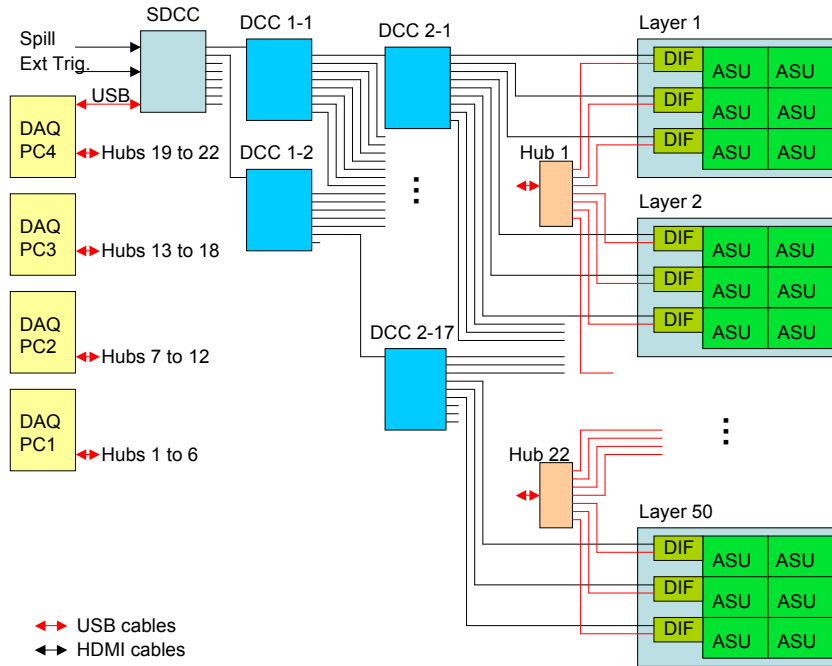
SDCC

Spill

Ext Trig.

USB

DAQ PC4

Hubs 19 to 22

DAQ PC3

Hubs 13 to 18

DAQ PC2

Hubs 7 to 12

DAQ PC1

Hubs 1 to 6

DCC 1-1

DCC 1-2

DCC 2-1

DCC 2-17

Hub 1

Hub 22

Layer 1

DIF ASU ASU

DIF ASU ASU

DIF ASU ASU

Layer 2

DIF ASU ASU

DIF ASU ASU

DIF ASU ASU

Layer 50

DIF ASU ASU

DIF ASU ASU

DIF ASU ASU

USB cables

HDMI cables